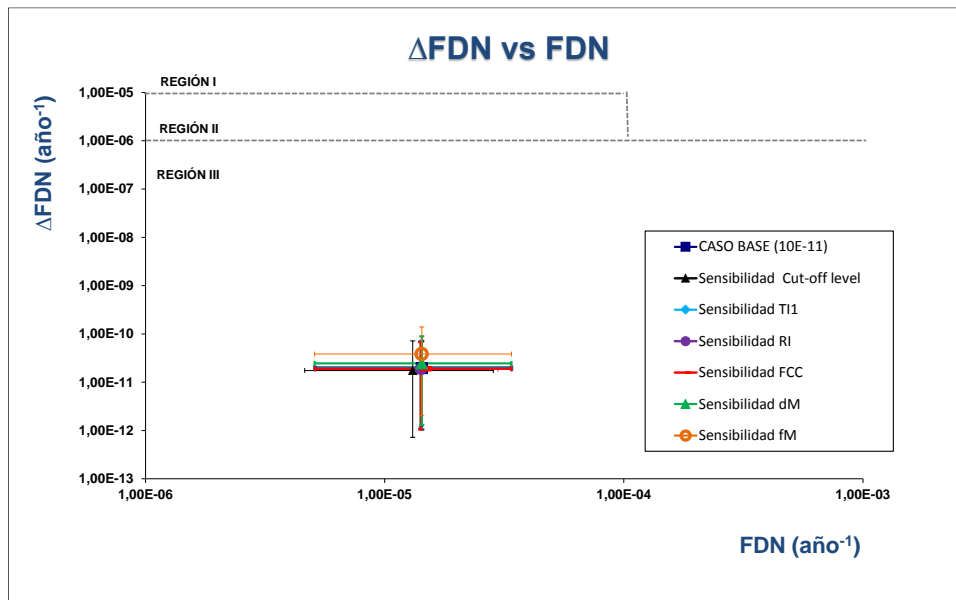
ΔFDN vs FDN

ΔFDN (año$^{-1}$)

REGIÓN I
REGIÓN II
REGIÓN III

1,00E-05
1,00E-06
1,00E-07
1,00E-08
1,00E-09
1,00E-10
1,00E-11
1,00E-12
1,00E-13

1,00E-06
1,00E-05
1,00E-04
1,00E-03

CASO BASE (10E-11)
Sensibilidad Cut-off level
Sensibilidad TI1
Sensibilidad RI
Sensibilidad FCC
Sensibilidad dM
Sensibilidad fM

FDN (año$^{-1}$)